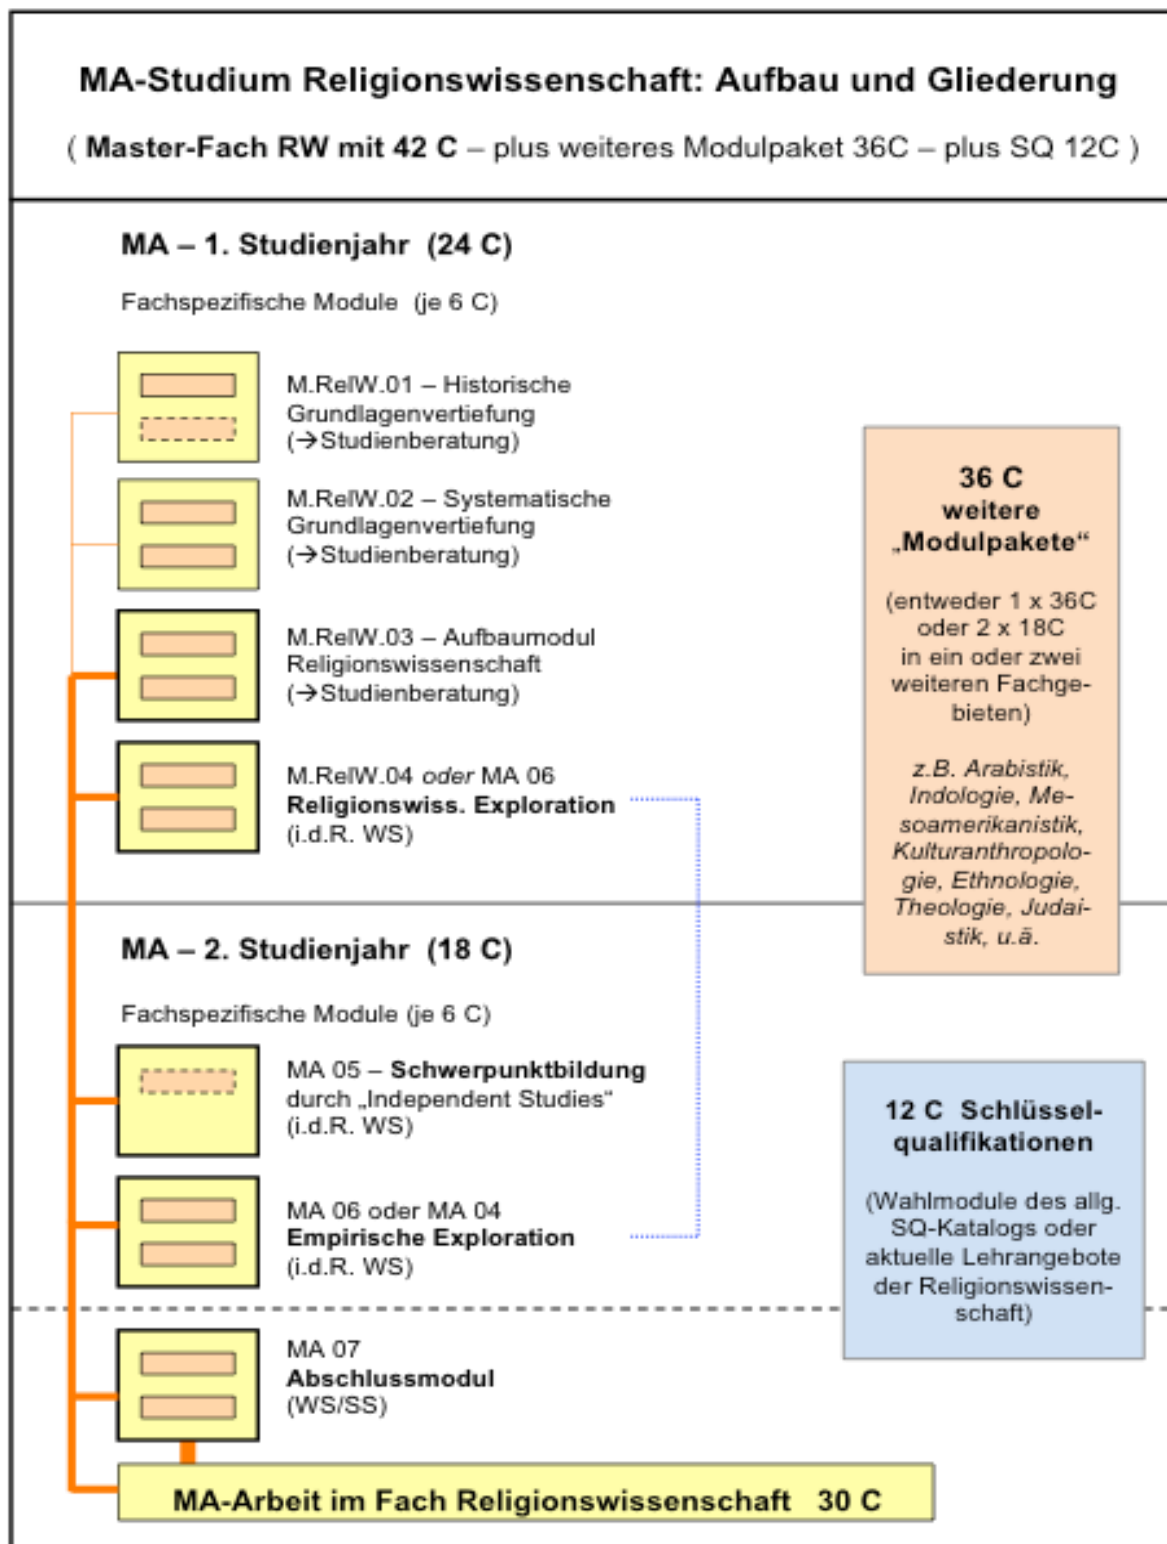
MA-Studium Religionswissenschaft: Aufbau und Gliederung

( Master-Fach RW mit 42 C – plus weiteres Modulpaket 36C – plus SQ 12C )

MA – 1. Studienjahr (24 C)

Fachspezifische Module (je 6 C)

M.RelW.01 – Historische Grundlagenvertiefung (→Studienberatung)

M.RelW.02 – Systematische Grundlagenvertiefung (→Studienberatung)

M.RelW.03 – Aufbaumodul Religionswissenschaft (→Studienberatung)

M.RelW.04 oder MA 06
Religionswiss. Exploration
(i.d.R. WS)

36 C
weitere
„Modulpakete"

(entweder 1 x 36C oder 2 x 18C in ein oder zwei weiteren Fachgebieten)

z.B. Arabistik, Indologie, Mesoamerikanistik, Kulturanthropologie, Ethnologie, Theologie, Judaistik, u.ä.

MA – 2. Studienjahr (18 C)

Fachspezifische Module (je 6 C)

MA 05 – Schwerpunktbildung durch „Independent Studies"
(i.d.R. WS)

MA 06 oder MA 04
Empirische Exploration
(i.d.R. WS)

12 C Schlüsselqualifikationen

(Wahlmodule des allg. SQ-Katalogs oder aktuelle Lehrangebote der Religionswissenschaft)

MA 07
Abschlussmodul
(WS/SS)

MA-Arbeit im Fach Religionswissenschaft 30 C